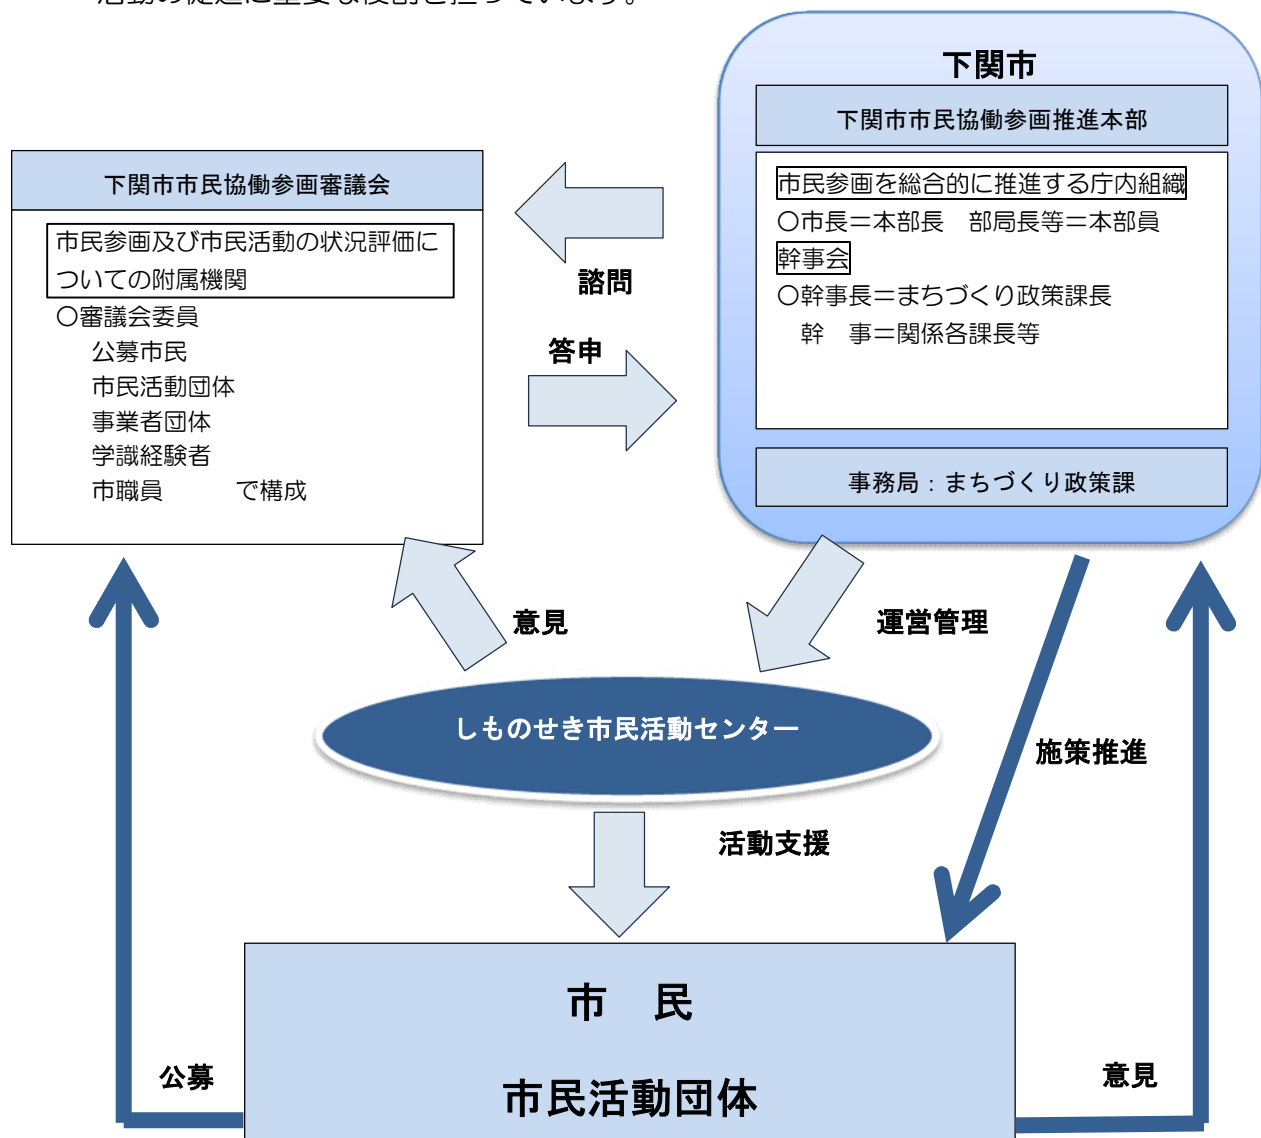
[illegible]

下関市

下関市市民協働参画推進本部

市民参画を総合的に推進する庁内組織
○市長＝本部長　部局長等＝本部員
幹事会
○幹事長＝まちづくり政策課長
　幹　事＝関係各課長等

事務局：まちづくり政策課

下関市市民協働参画審議会

市民参画及び市民活動の状況評価についての附属機関
○審議会委員
公募市民
市民活動団体
事業者団体
学識経験者
市職員　　で構成

諮問

答申

意見

運営管理

しものせき市民活動センター

施策推進

活動支援

市　民

市民活動団体

公募

意見